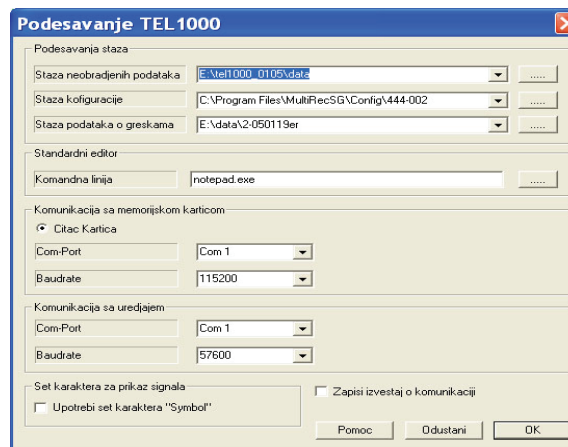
Podesavanje TEL1000

Podesavanja staza

Staza neobradjenih podataka | E:\tel1000_0105\data | .....

Staza kofiguracije | C:\Program Files\MultiRecSG\Config\444-002 | .....

Staza podataka o greskama | E:\data\2-050119er | .....

Standardni editor

Komandna linija | notepad.exe | .....

Komunikacija sa memorijskom karticom

Citac Kartica

Com-Port | Com 1

Baudrate | 115200

Komunikacija sa uredjajem

Com-Port | Com 1

Baudrate | 57600

Set karaktera za prikaz signala

Upotrebi set karaktera "Symbol"

Zapisi izvestaj o komunikaciji

Pomoc | Odustani | OK